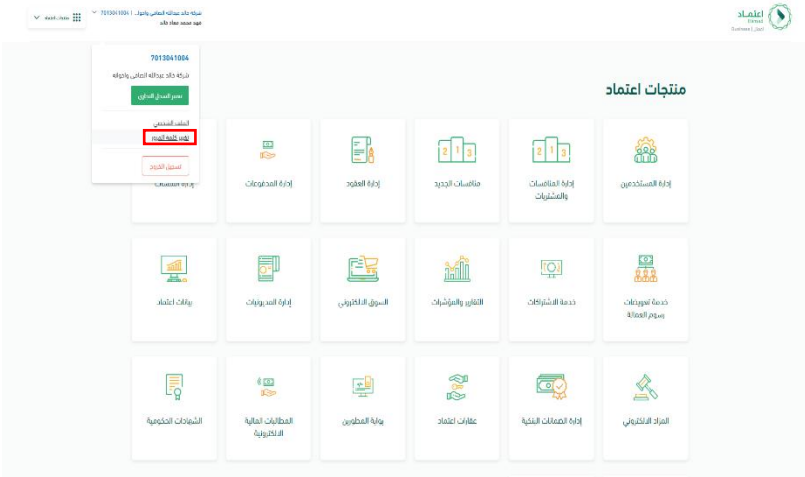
اعتماد
Etimad
Business | أعمال

شركة خالد عبدالله العناني واخوانه | 7013041004
فهد محمد سعاد خالد

منتجات اعتماد

7013041004
شركة خالد عبدالله العناني واخوانه
تغيير المدخل الاداري
الملف الشخصي
تغيير كلمة المرور
تسجيل الخروج

إدارة المستخدمين
إدارة المنافسات والمشتريات
منافسات الجديد
إدارة العقود
إدارة المدفوعات
إدارة الملفات

خدمة تعويضات رسوم العمالة
خدمة الاشتراكات
التقارير والمؤشرات
السوق الالكتروني
إدارة المديونيات
بيانات اعتماد

المزاد الالكتروني
إدارة الضمانات البنكية
عقارات اعتماد
بوابة المطورين
المطالبات المالية الالكترونية
الشهادات الحكومية